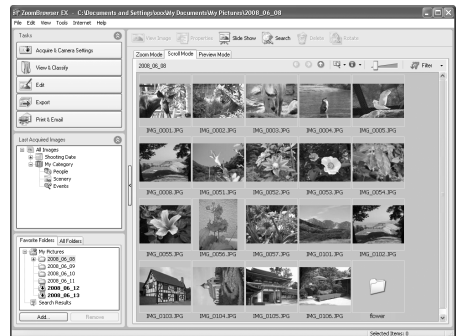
ZoomBrowser EX - C:\Documents and Settings\xxx\My Documents\My Pictures\2008_06_08

File Edit View Tools Internet Help

Tasks

Acquire & Camera Settings

View & Classify

Edit

Export

Print & Email

Last Acquired Images

All Images
Shooting Date
My Category
People
Scenery
Events

Favorite Folders All Folders

My Pictures
2008_06_08
2008_06_09
2008_06_10
2008_06_11
2008_06_12
2008_06_13
Search Results

Add... Remove

View Image Properties Slide Show Search Delete Rotate

Zoom Mode Scroll Mode Preview Mode

2008_06_08

Filter

IMG_0001.JPG IMG_0002.JPG IMG_0003.JPG IMG_0004.JPG IMG_0005.JPG

IMG_0008.JPG IMG_0051.JPG IMG_0052.JPG IMG_0053.JPG IMG_0054.JPG

IMG_0055.JPG IMG_0056.JPG IMG_0057.JPG IMG_0101.JPG IMG_0102.JPG

IMG_0103.JPG IMG_0104.JPG IMG_0105.JPG IMG_0106.JPG flower

Selected Items: 0